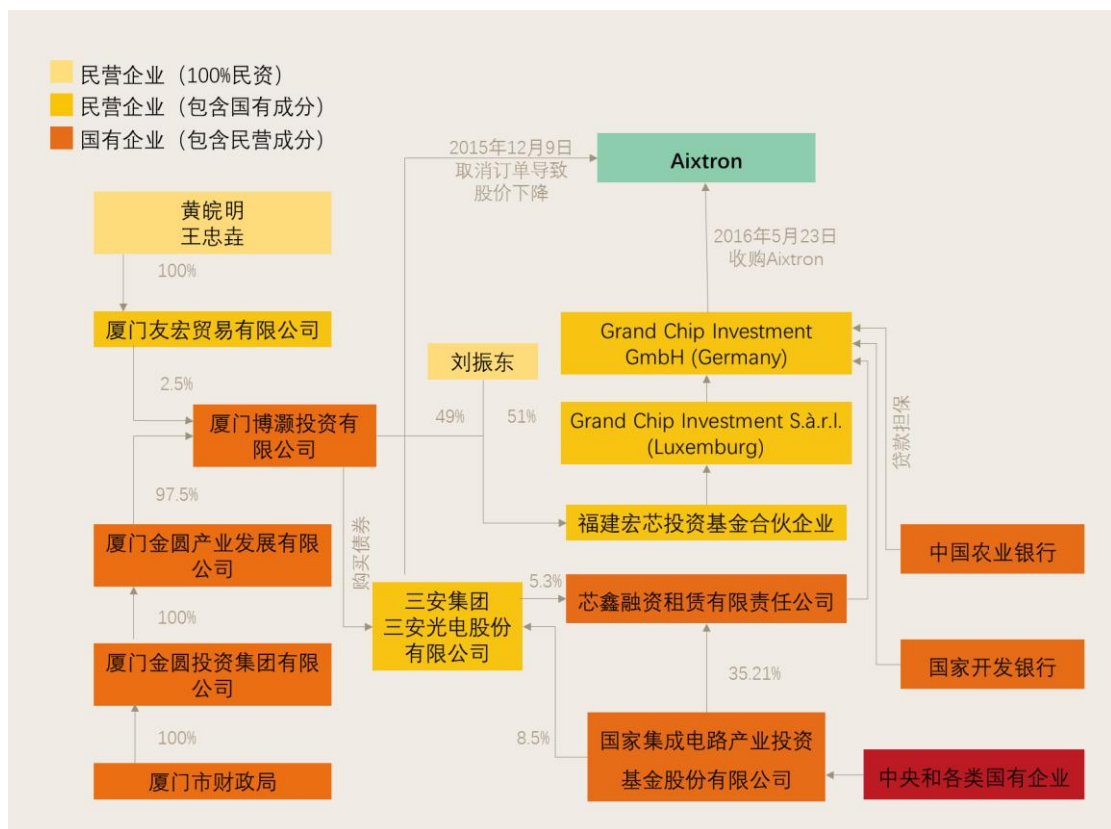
民营企业（100%民资）
民营企业（包含国有成分）
国有企业（包含民营成分）

2015年12月9日 取消订单导致股价下降

Aixtron

2016年5月23日 收购Aixtron

黄皖明
王忠垚

100%

厦门友宏贸易有限公司

2.5%

刘振东

Grand Chip Investment GmbH (Germany)

厦门博灏投资有限公司

49%

51%

Grand Chip Investment S.à.r.l. (Luxemburg)

贷款担保

97.5%

福建宏芯投资基金合伙企业

厦门金圆产业发展有限公司

购买债券

中国农业银行

5.3%

100%

三安集团
三安光电股份有限公司

芯鑫融资租赁有限责任公司

厦门金圆投资集团有限公司

国家开发银行

35.21%

100%

8.5%

国家集成电路产业投资基金股份有限公司

厦门市财政局

中央和各类国有企业